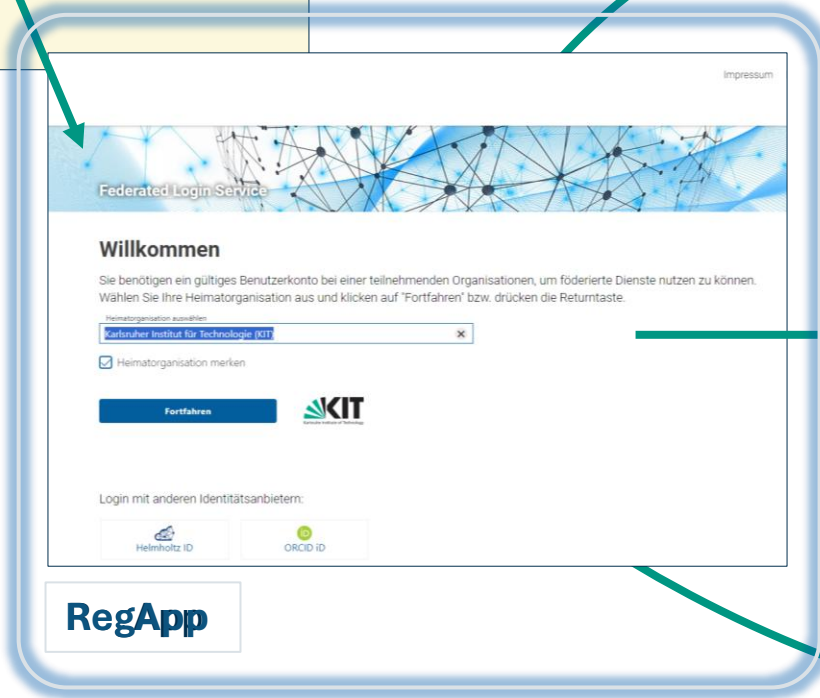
Impressum

Federated Login Service

Willkommen

Sie benötigen ein gültiges Benutzerkonto bei einer teilnehmenden Organisationen, um föderierte Dienste nutzen zu können. Wählen Sie Ihre Heimatorganisation aus und klicken auf "Fortfahren" bzw. drücken die Returntaste.

Heimatorganisation auswählen

Karlsruher Institut für Technologie (KIT)

Heimatorganisation merken

Fortfahren

KIT
Karlsruher Institut für Technologie

Login mit anderen Identitätsanbietern:

Helmholtz ID

ORCID iD

RegApp